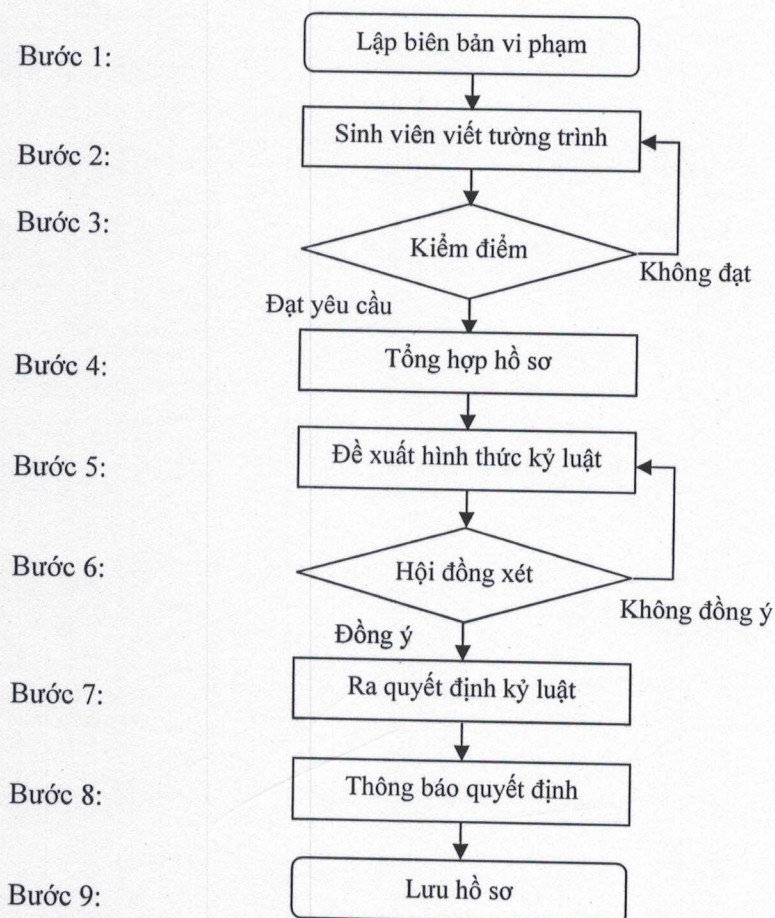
Bước 1: Lập biên bản vi phạm

Bước 2: Sinh viên viết tường trình

Bước 3: Kiểm điểm

Không đạt

Đạt yêu cầu

Bước 4: Tổng hợp hồ sơ

Bước 5: Đề xuất hình thức kỷ luật

Bước 6: Hội đồng xét

Không đồng ý

Đồng ý

Bước 7: Ra quyết định kỷ luật

Bước 8: Thông báo quyết định

Bước 9: Lưu hồ sơ